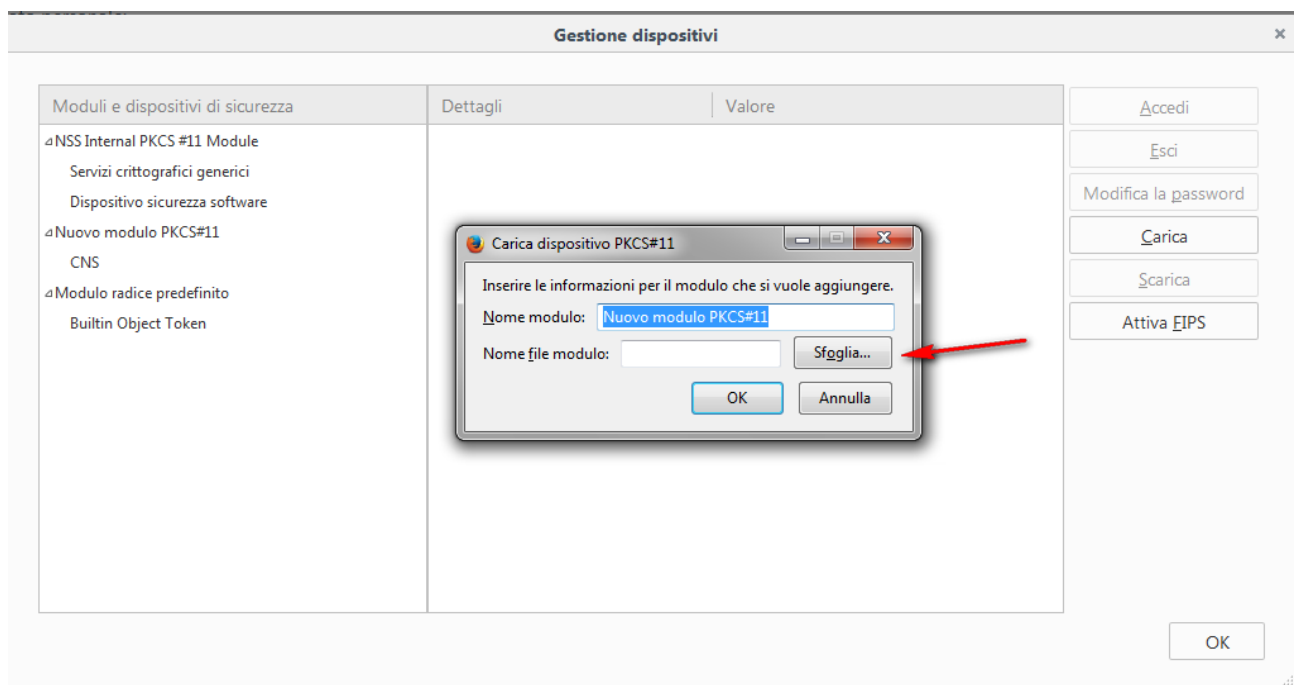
Gestione dispositivi

Moduli e dispositivi di sicurezza

⊿NSS Internal PKCS #11 Module

Servizi crittografici generici

Dispositivo sicurezza software

⊿Nuovo modulo PKCS#11

CNS

⊿Modulo radice predefinito

Builtin Object Token

Dettagli

Valore

Carica dispositivo PKCS#11

Inserire le informazioni per il modulo che si vuole aggiungere.

Nome modulo: Nuovo modulo PKCS#11

Nome file modulo:

Sfoglia...

OK

Annulla

Accedi

Esci

Modifica la password

Carica

Scarica

Attiva FIPS

OK